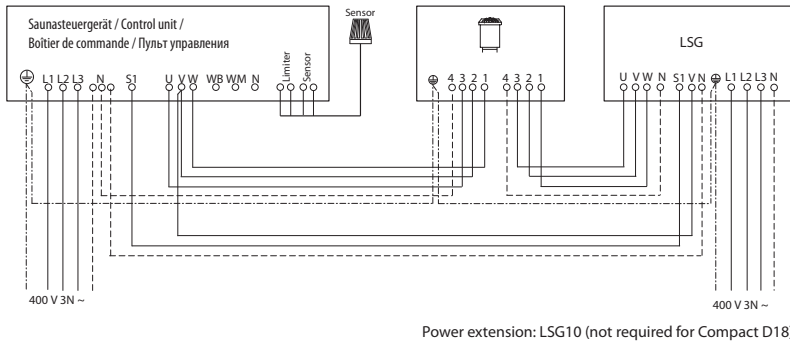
Saunasteuergerät / Control unit / Boîtier de commande / Пульт управления

Sensor

L1 L2 L3 N S1 U V W WB WM N Limiter Sensor

4 3 2 1 4 3 2 1

LSG

U V W N S1 V N L1 L2 L3 N

400 V 3N ~

400 V 3N ~

Power extension: LSG10 (not required for Compact D18